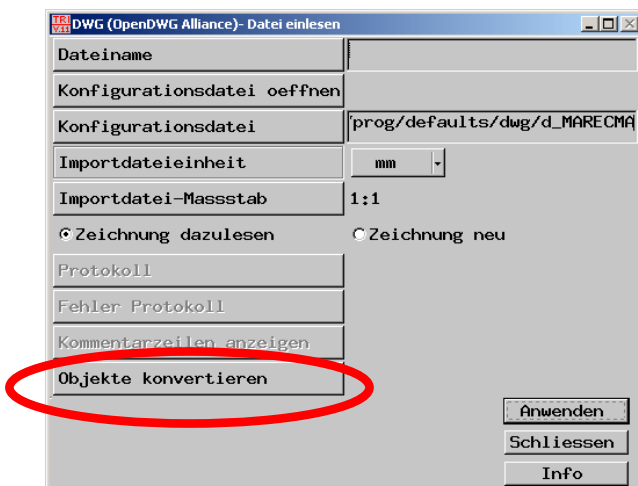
TRI V11 DWG (OpenDWG Alliance)- Datei einlesen

Dateiname

Konfigurationsdatei oeffnen

Konfigurationsdatei 'prog/defaults/dwg/d_MARECMA

Importdateieinheit mm

Importdatei-Massstab 1:1

Zeichnung dazulesen

Zeichnung neu

Protokoll

Fehler Protokoll

Kommentarzeilen anzeigen

Objekte konvertieren

Anwenden

Schliessen

Info